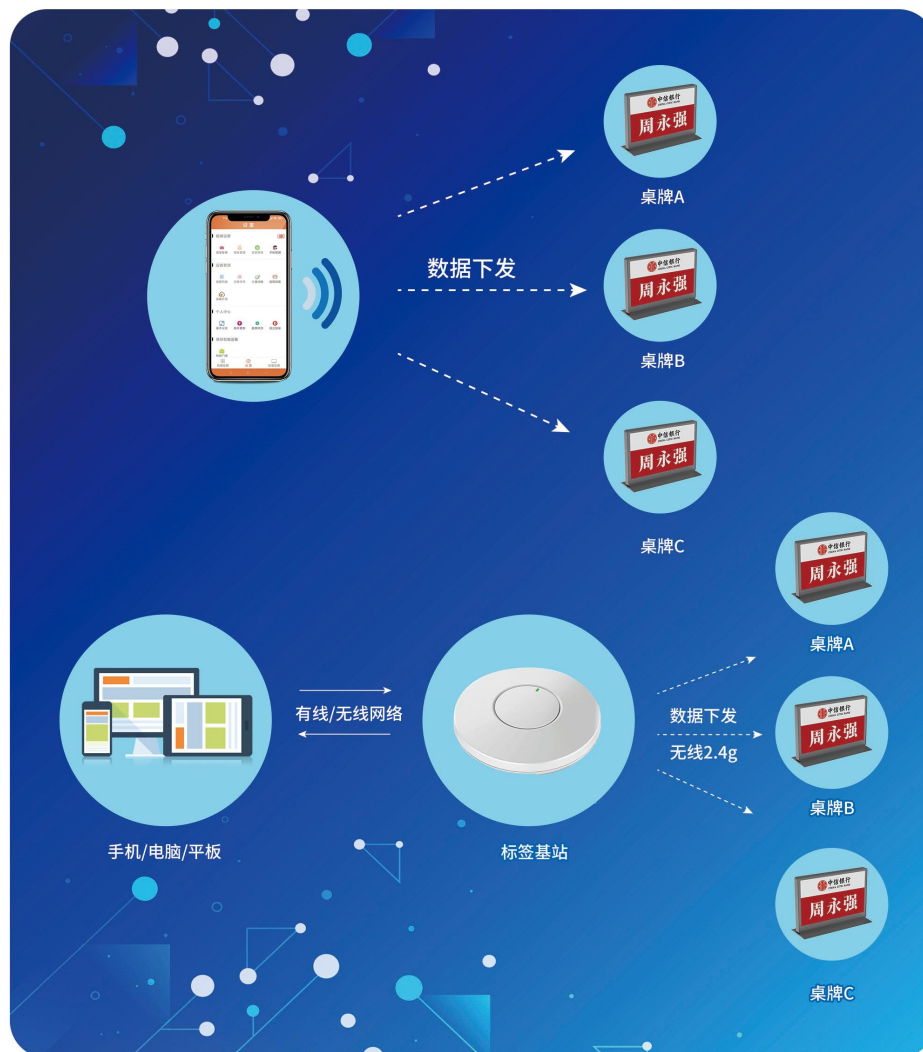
中信银行
周永强

桌牌A

数据下发

中信银行
周永强

桌牌B

中信银行
周永强

桌牌C

中信银行
周永强

桌牌A

有线/无线网络

数据下发

无线2.4g

中信银行
周永强

桌牌B

手机/电脑/平板

标签基站

中信银行
周永强

桌牌C